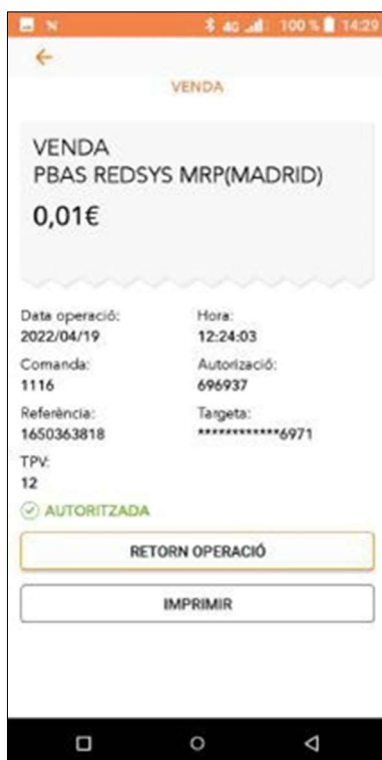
4G 100 % 14:29

VENDA

VENDA
PBAS REDSYS MRP(MADRID)
0,01€

Data operació:
2022/04/19

Hora:
12:24:03

Comanda:
1116

Autorizació:
696937

Referència:
1650363818

Targeta:
************6971

TPV:
12

AUTORITZADA

RETORN OPERACIÓ

IMPRIMIR